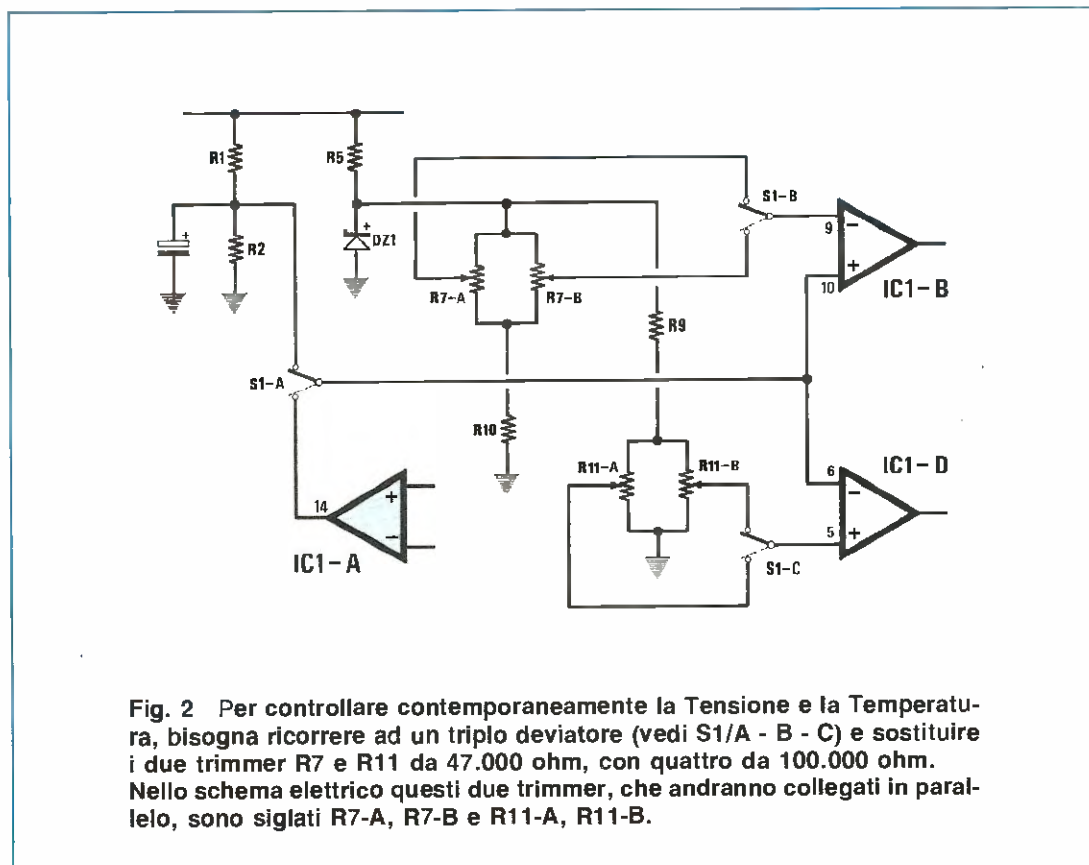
R1
R5
S1-B
R2
DZ1
9
R7-A
R7-B
10
IC1-B
R9
S1-A
R10
IC1-D
R11-A
R11-B
6
14
5
IC1-A
S1-C

Fig. 2 Per controllare contemporaneamente la Tensione e la Temperatura, bisogna ricorrere ad un triplo deviatore (vedi S1/A - B - C) e sostituire i due trimmer R7 e R11 da 47.000 ohm, con quattro da 100.000 ohm. Nello schema elettrico questi due trimmer, che andranno collegati in parallelo, sono siglati R7-A, R7-B e R11-A, R11-B.